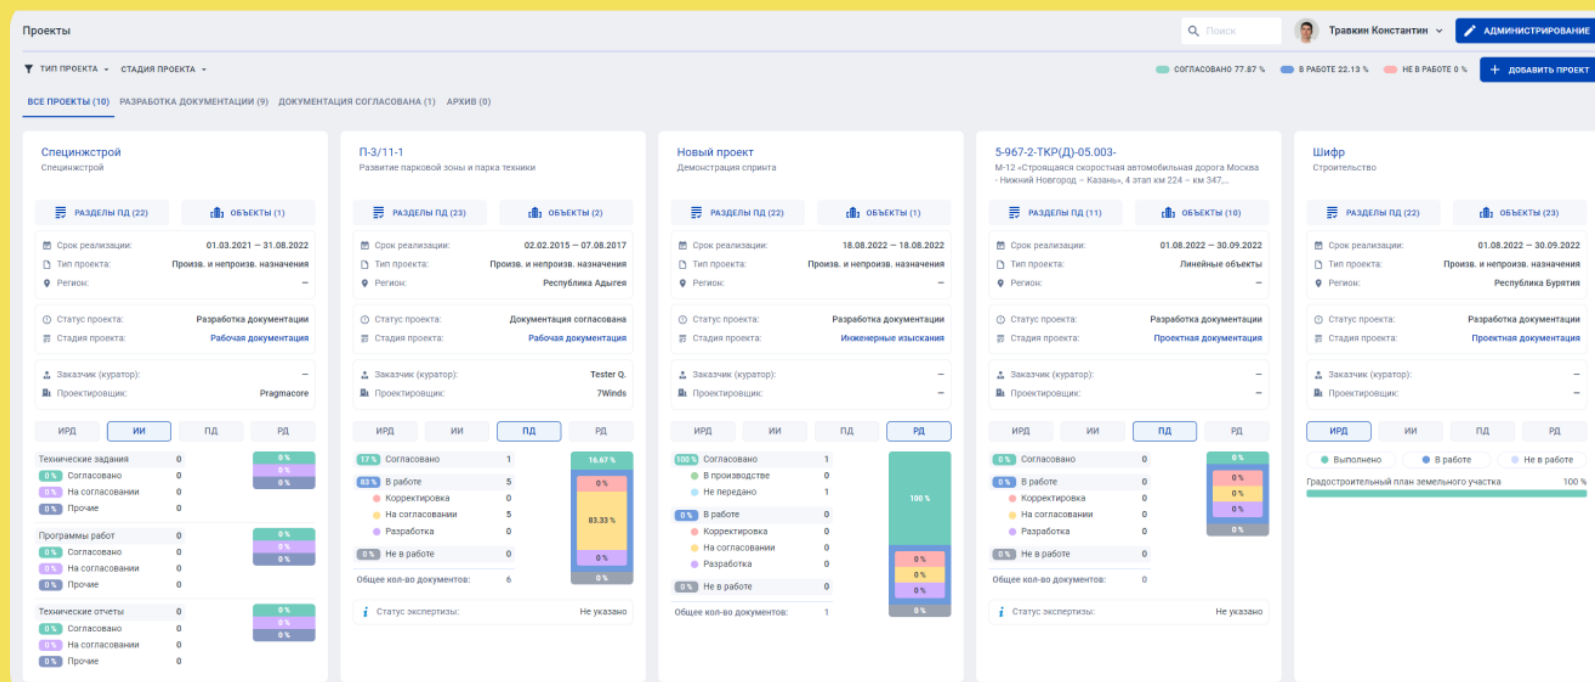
Проекты

Поиск

Травкин Константин

АДМИНИСТРИРОВАНИЕ

ТИП ПРОЕКТА СТАДИЯ ПРОЕКТА

СОГЛАСОВАНО 77.87 % В РАБОТЕ 22.13 % НЕ В РАБОТЕ 0 %

ДОБАВИТЬ ПРОЕКТ

ВСЕ ПРОЕКТЫ (10) РАЗРАБОТКА ДОКУМЕНТАЦИИ (9) ДОКУМЕНТАЦИЯ СОГЛАСОВАНА (1) АРХИВ (0)

Специнжстрой
Специнжстрой

РАЗДЕЛЫ ПД (22) ОБЪЕКТЫ (1)

Срок реализации: 01.03.2021 – 31.08.2022
Тип проекта: Произв. и непроизв. назначения
Регион: –

Статус проекта: Разработка документации
Стадия проекта: Рабочая документация

Заказчик (куратор): –
Проектировщик: Pragmacore

ИРД ИИ ПД РД

Технические задания 0
0 % Согласовано 0
0 % На согласовании 0
0 % Прочее 0
0 % 0 % 0 %

Программы работ 0
0 % Согласовано 0
0 % На согласовании 0
0 % Прочее 0
0 % 0 % 0 %

Технические отчеты 0
0 % Согласовано 0
0 % На согласовании 0
0 % Прочее 0
0 % 0 % 0 %

П-3/11-1
Развитие парковой зоны и парка техники

РАЗДЕЛЫ ПД (23) ОБЪЕКТЫ (2)

Срок реализации: 02.02.2015 – 07.08.2017
Тип проекта: Произв. и непроизв. назначения
Регион: Республика Адыгея

Статус проекта: Документация согласована
Стадия проекта: Рабочая документация

Заказчик (куратор): Tester Q.
Проектировщик: 7Winds

ИРД ИИ ПД РД

17 % Согласовано 1
83 % В работе 5
Корректировка 0
На согласовании 5
Разработка 0
0 % Не в работе 0

Общее кол-во документов: 6

16.67 % 0 % 83.33 % 0 % 0 %

Статус экспертизы: Не указано

Новый проект
Демонстрация спринта

РАЗДЕЛЫ ПД (22) ОБЪЕКТЫ (1)

Срок реализации: 18.08.2022 – 18.08.2022
Тип проекта: Произв. и непроизв. назначения
Регион: –

Статус проекта: Разработка документации
Стадия проекта: Инженерные изыскания

Заказчик (куратор): –
Проектировщик: –

ИРД ИИ ПД РД

100 % Согласовано 1
В производстве 0
Не передано 1
0 % В работе 0
Корректировка 0
На согласовании 0
Разработка 0
0 % Не в работе 0

Общее кол-во документов: 1

100 % 0 % 0 % 0 % 0 %

5-967-2-ТКР(Д)-05.003-
М-12 «Строящаяся скоростная автомобильная дорога Москва - Нижний Новгород – Казань», 4 этап км 224 – км 347,...

РАЗДЕЛЫ ПД (11) ОБЪЕКТЫ (10)

Срок реализации: 01.08.2022 – 30.09.2022
Тип проекта: Линейные объекты
Регион: –

Статус проекта: Разработка документации
Стадия проекта: Проектная документация

Заказчик (куратор): –
Проектировщик: –

ИРД ИИ ПД РД

0 % Согласовано 0
0 % В работе 0
Корректировка 0
На согласовании 0
Разработка 0
0 % Не в работе 0

Общее кол-во документов: 0

0 % 0 % 0 % 0 % 0 %

Статус экспертизы: Не указано

Шифр
Строительство

РАЗДЕЛЫ ПД (22) ОБЪЕКТЫ (23)

Срок реализации: 01.08.2022 – 30.09.2022
Тип проекта: Произв. и непроизв. назначения
Регион: Республика Бурятия

Статус проекта: Разработка документации
Стадия проекта: Проектная документация

Заказчик (куратор): –
Проектировщик: –

ИРД ИИ ПД РД

Выполнено В работе Не в работе

Градостроительный план земельного участка 100 %